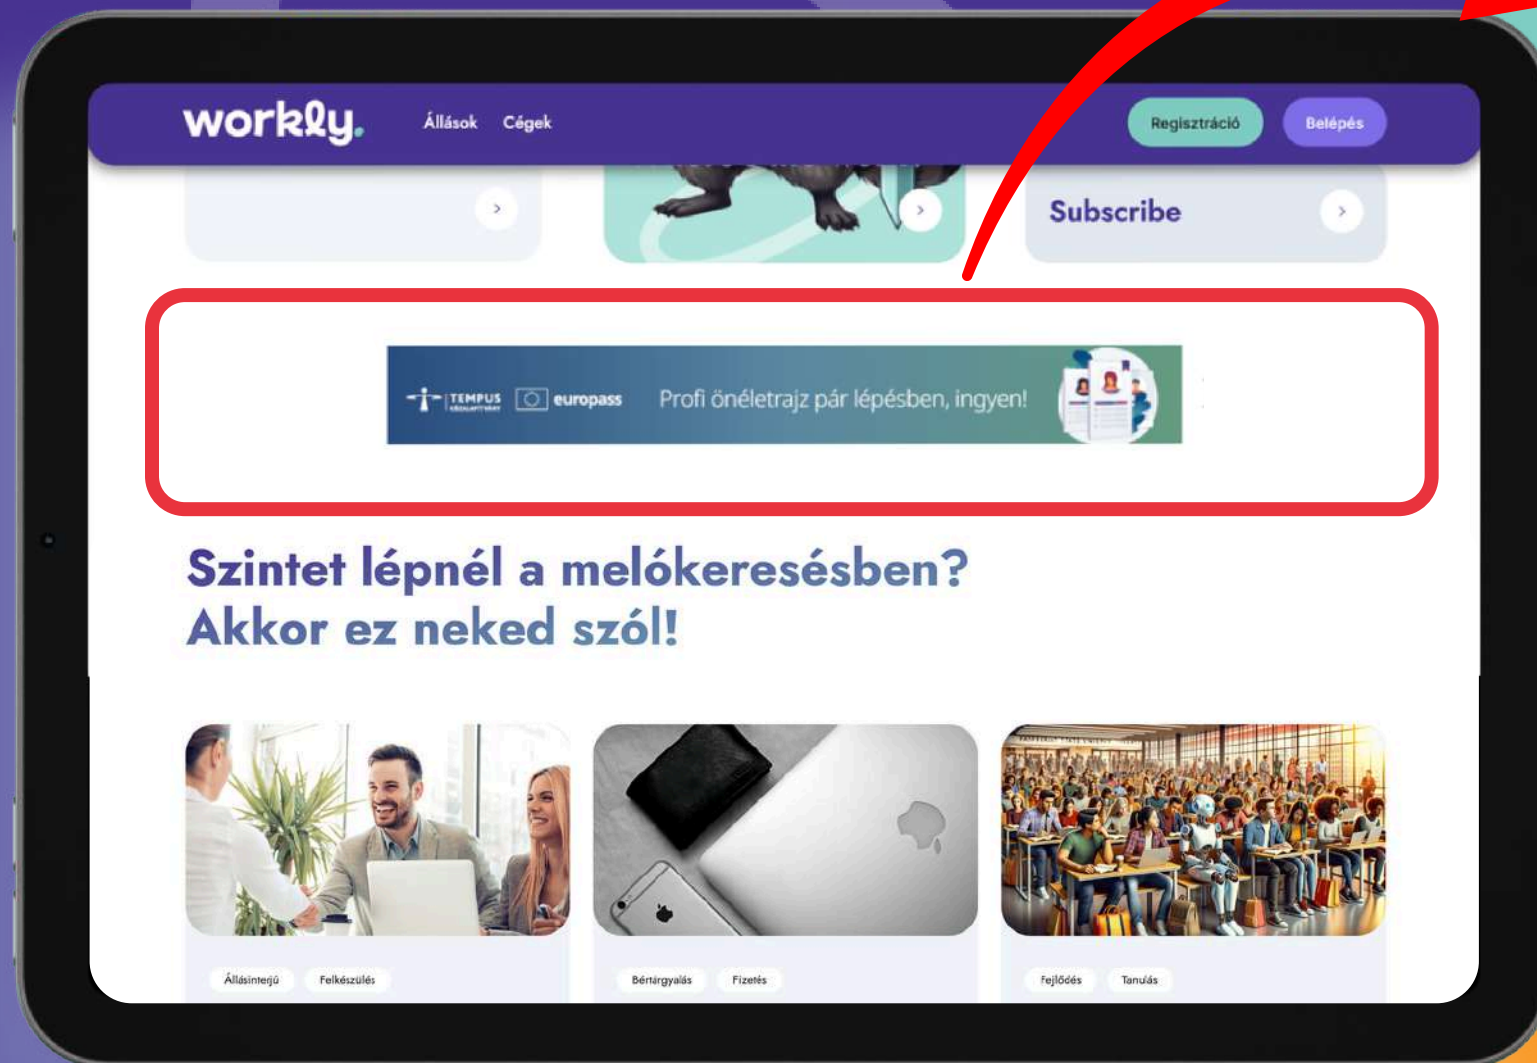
workly.

Állások Cégek

Regisztráció Belépés

Subscribe

TEMPUS europass Profi önéletrajz pár lépésben, ingyen!

Szintet lépnél a melókeresésben?
Akkor ez neked szól!

Állásinterjú Felkészülés

Bértárgyalás Fizetés

Fejlődés Tanulás